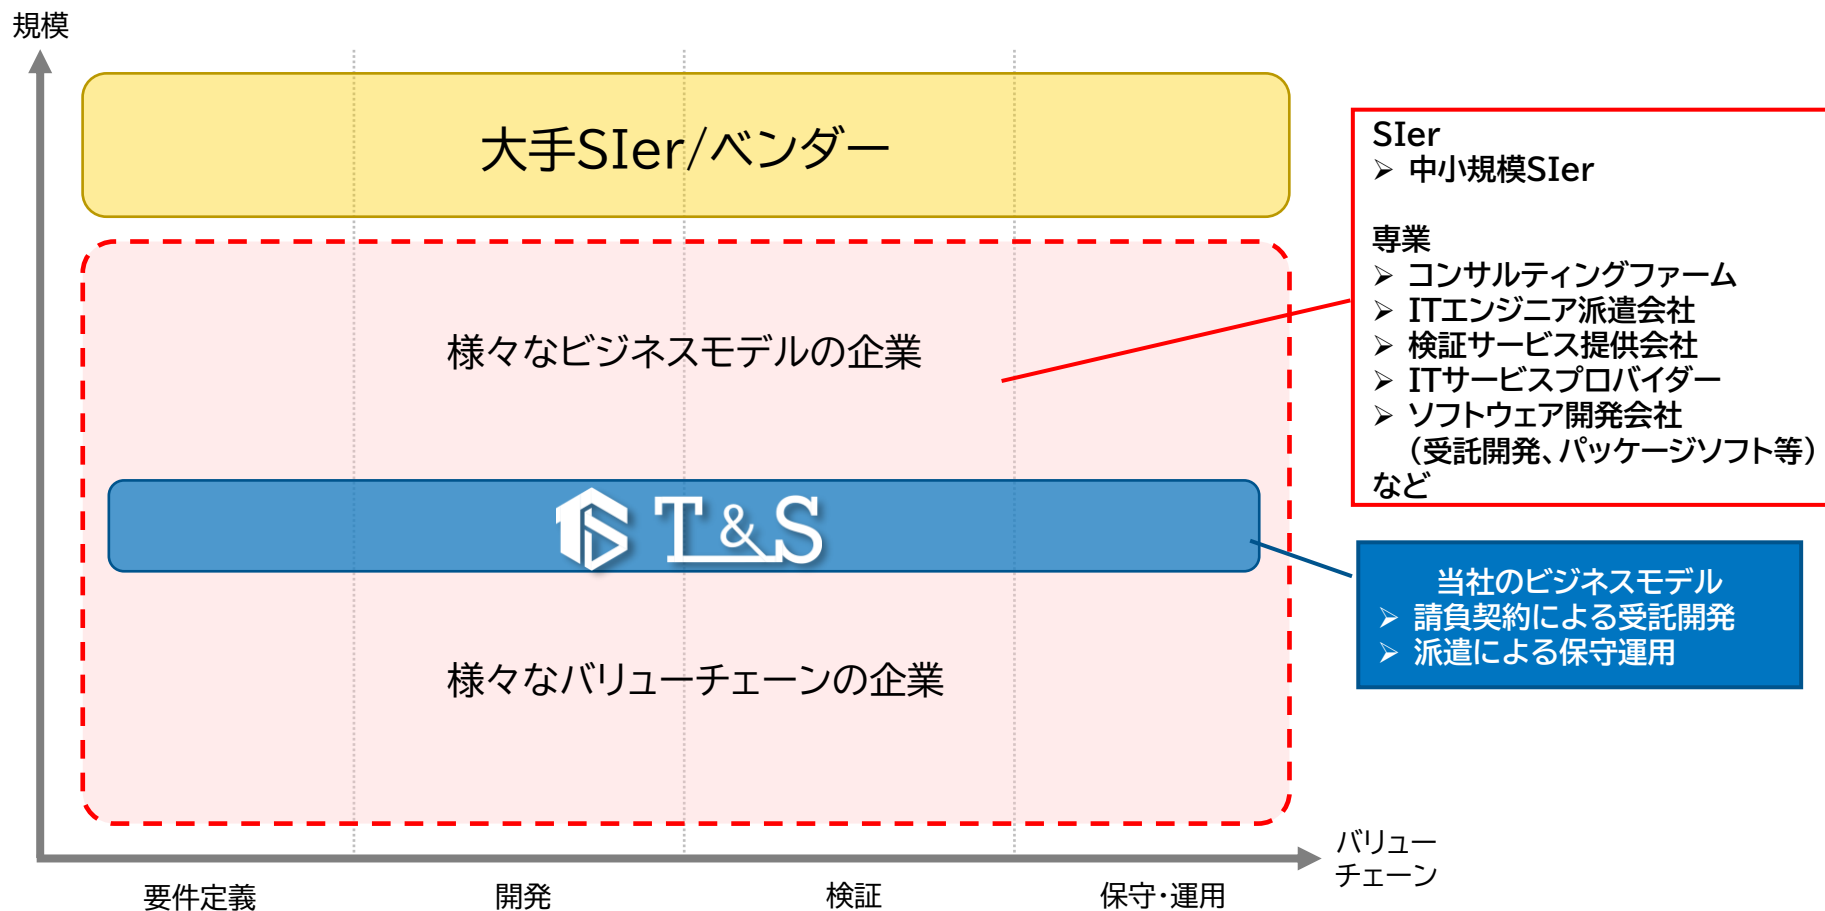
規模

大手SIer/ベンダー

様々なビジネスモデルの企業

T&S

様々なバリューチェーンの企業

SIer
➢ 中小規模SIer

専業
➢ コンサルティングファーム
➢ ITエンジニア派遣会社
➢ 検証サービス提供会社
➢ ITサービスプロバイダー
➢ ソフトウェア開発会社
（受託開発、パッケージソフト等）
など

当社のビジネスモデル
➢ 請負契約による受託開発
➢ 派遣による保守運用

バリューチェーン

要件定義

開発

検証

保守・運用